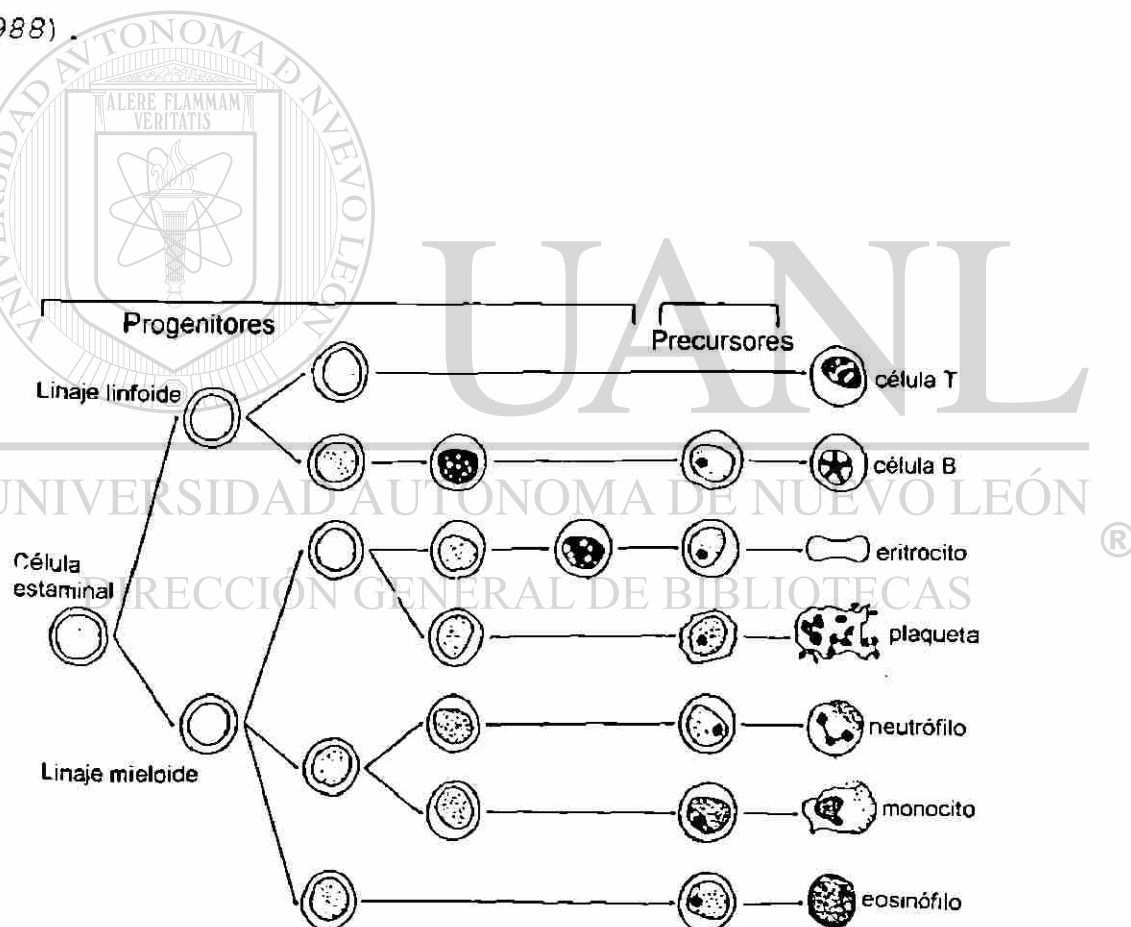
988).

ALERE FLAMMAM VERITATIS

UANL

UNIVERSIDAD AUTÓNOMA DE NUEVO LEÓN ®

DIRECCIÓN GENERAL DE BIBLIOTECAS

Progenitores

Precursores

Linaje linfoide

célula T

célula B

Célula estaminal

eritrocito

plaqueta

neutrófilo

Linaje mieloide

monocito

eosinófilo